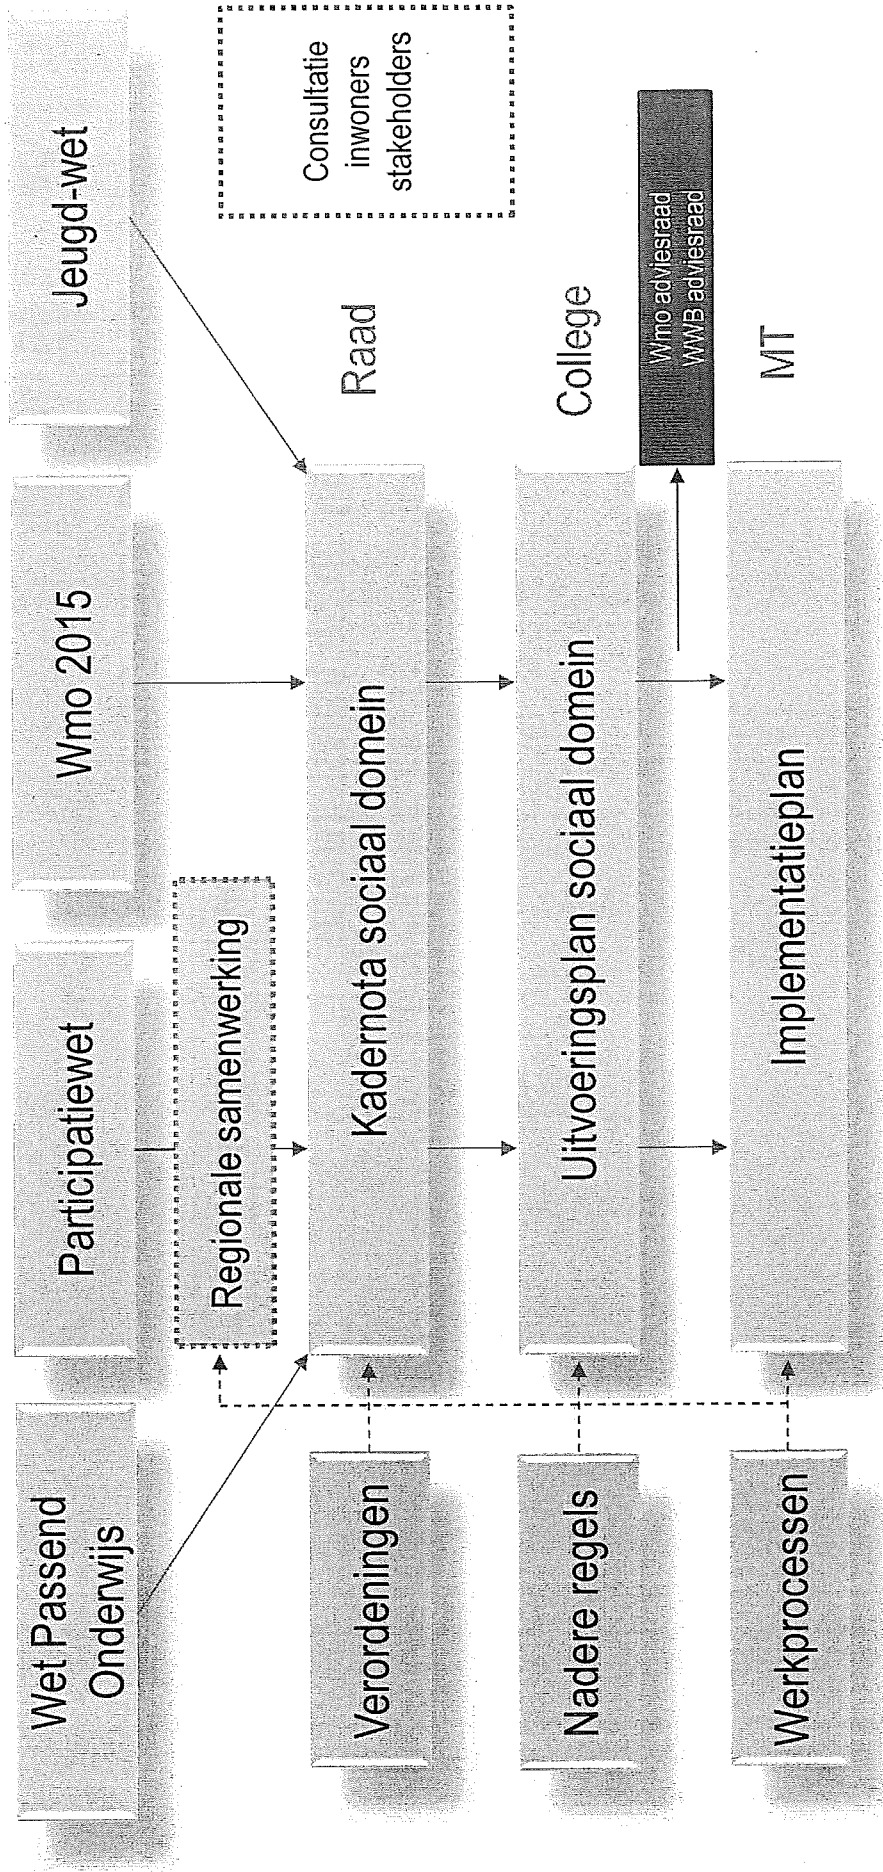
Wet Passend Onderwijs

Participatiewet

Wmo 2015

Jeugd-wet

Consultatie inwoners stakeholders

Regionale samenwerking

Kadernota sociaal domein

Raad

Uitvoeringsplan sociaal domein

College

Wmo adviesraad
WWB adviesraad

Implementatieplan

MT

Verordeningen

Nadere regels

Werkprocessen